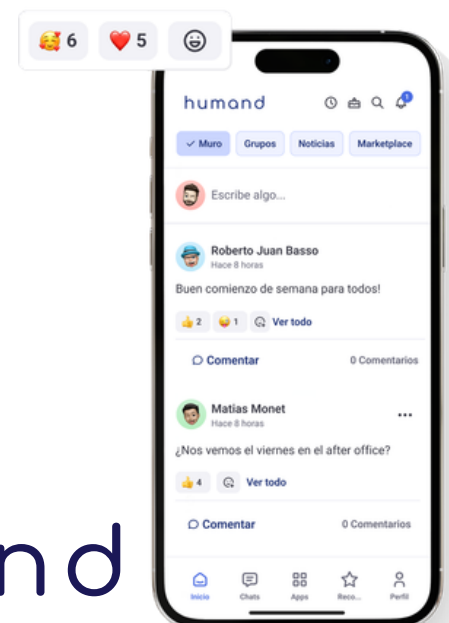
🥰 6 ❤️ 5

humand

1

✓ Muro Grupos Noticias Marketplace

Escribe algo...

Roberto Juan Basso
Hace 8 horas

Buen comienzo de semana para todos!

👍 2 😜 1 Ver todo

Comentar 0 Comentarios

Matías Monet
Hace 8 horas

¿Nos vemos el viernes en el after office?

👍 4 Ver todo

Comentar 0 Comentarios

Inicio Chats Apps Reco... Perfil

nd